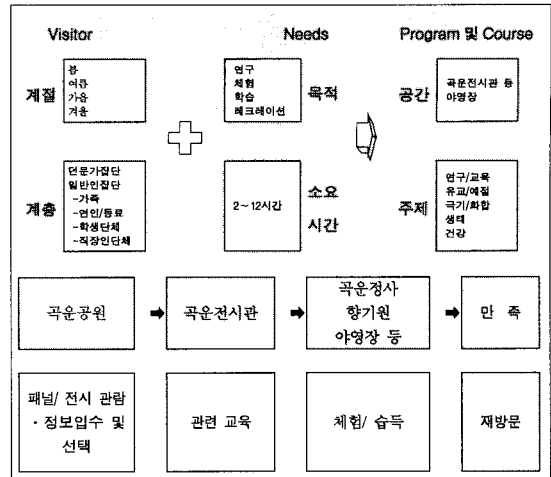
Visitor

Needs

Program 및 Course

계절

봄
여름
가을
겨울

연구
체험
학습
레크레이션

목적

공간

곡운전시관 등
야영장

계층

전문가집단
일반인집단
-가족
-연인/동료
-학생단체
-직장인단체

2~12시간

소요 시간

주제

연구/교육
유교/예절
국기/화합
생태
건강

곡운공원 ➡ 곡운전시관 ➡ 곡운정사 향기원 야영장 등 ➡ 만 족

패널/ 전시 관람 · 정보입수 및 선택

관련 교육

체험/ 습득

재방문